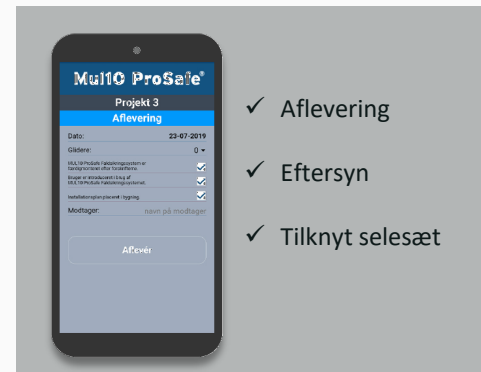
MUL10 ProSafe®

Projekt 3

Aflevering

Dato: 23-07-2019

Glidere: 0

MUL10 ProSafe Faldsikringssystem er færdigmonteret efter forskrifterne

Bruger er introduceret i brug af MUL10 ProSafe Faldsikringssystemet

Installationsplan placeret i bygning

Modtager: navn på modtager

Aflevér

✓ Aflevering

✓ Eftersyn

✓ Tilknyt selesæt